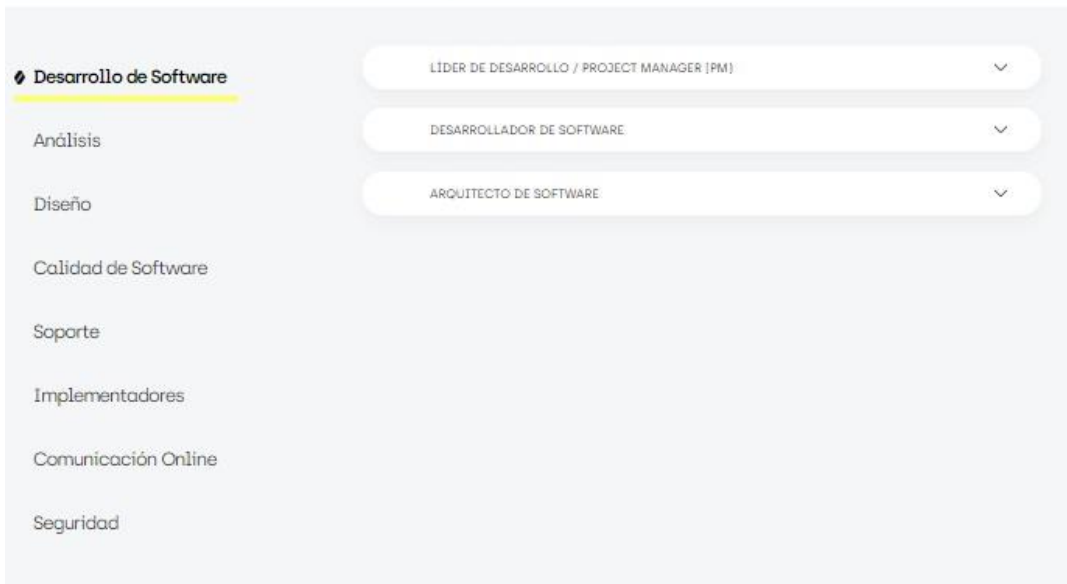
Desarrollo de Software

Análisis

Diseño

Calidad de Software

Soporte

Implementadores

Comunicación Online

Seguridad

LÍDER DE DESARROLLO / PROJECT MANAGER (PM)

DESARROLLADOR DE SOFTWARE

ARQUITECTO DE SOFTWARE